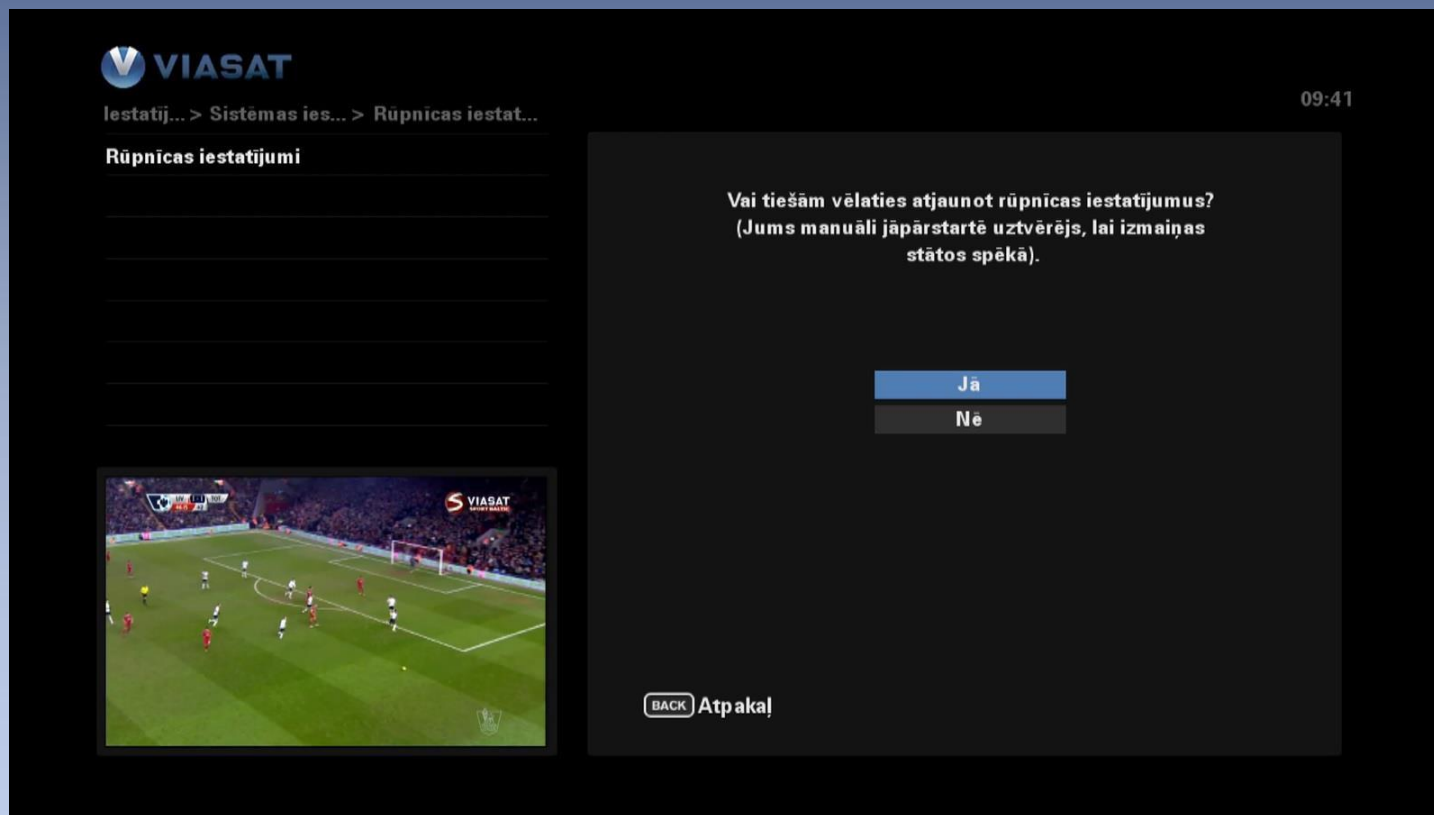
VIASAT

Iestatīj... > Sistēmas ies... > Rūpnīcas iestat...

09:41

Rūpnīcas iestatījumi

Vai tiešām vēlaties atjaunot rūpnīcas iestatījumus? (Jums manuāli jāpārstartē uztvērējs, lai izmaiņas stātos spēkā).

Jā

Nē

VIASAT

BACK Atpakaļ